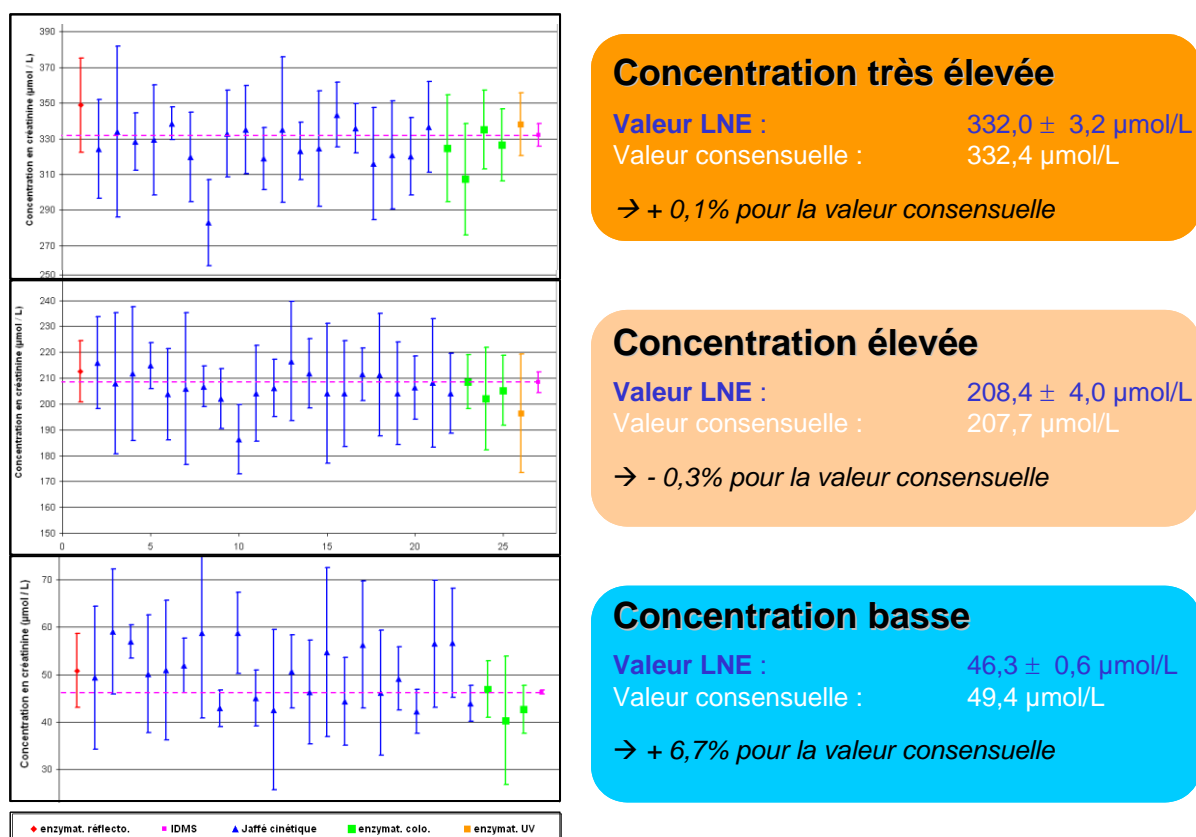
390
370
350
330
310
290
270
250
Concentration en créatinine (µmol / L)

240
230
220
210
200
190
180
170
160
150
0 5 10 15 20 25
Concentration en créatinine (µmol / L)

70
60
50
40
30
Concentration en créatinine (µmol / L)

◆ enzymat. réflecto. ■ IDMS ▲ Jaffé cinétique ■ enzymat. colo. ■ enzymat. UV

Concentration très élevée

Valeur LNE : 332,0 ± 3,2 µmol/L
Valeur consensuelle : 332,4 µmol/L

→ + 0,1% pour la valeur consensuelle

Concentration élevée

Valeur LNE : 208,4 ± 4,0 µmol/L
Valeur consensuelle : 207,7 µmol/L

→ - 0,3% pour la valeur consensuelle

Concentration basse

Valeur LNE : 46,3 ± 0,6 µmol/L
Valeur consensuelle : 49,4 µmol/L

→ + 6,7% pour la valeur consensuelle